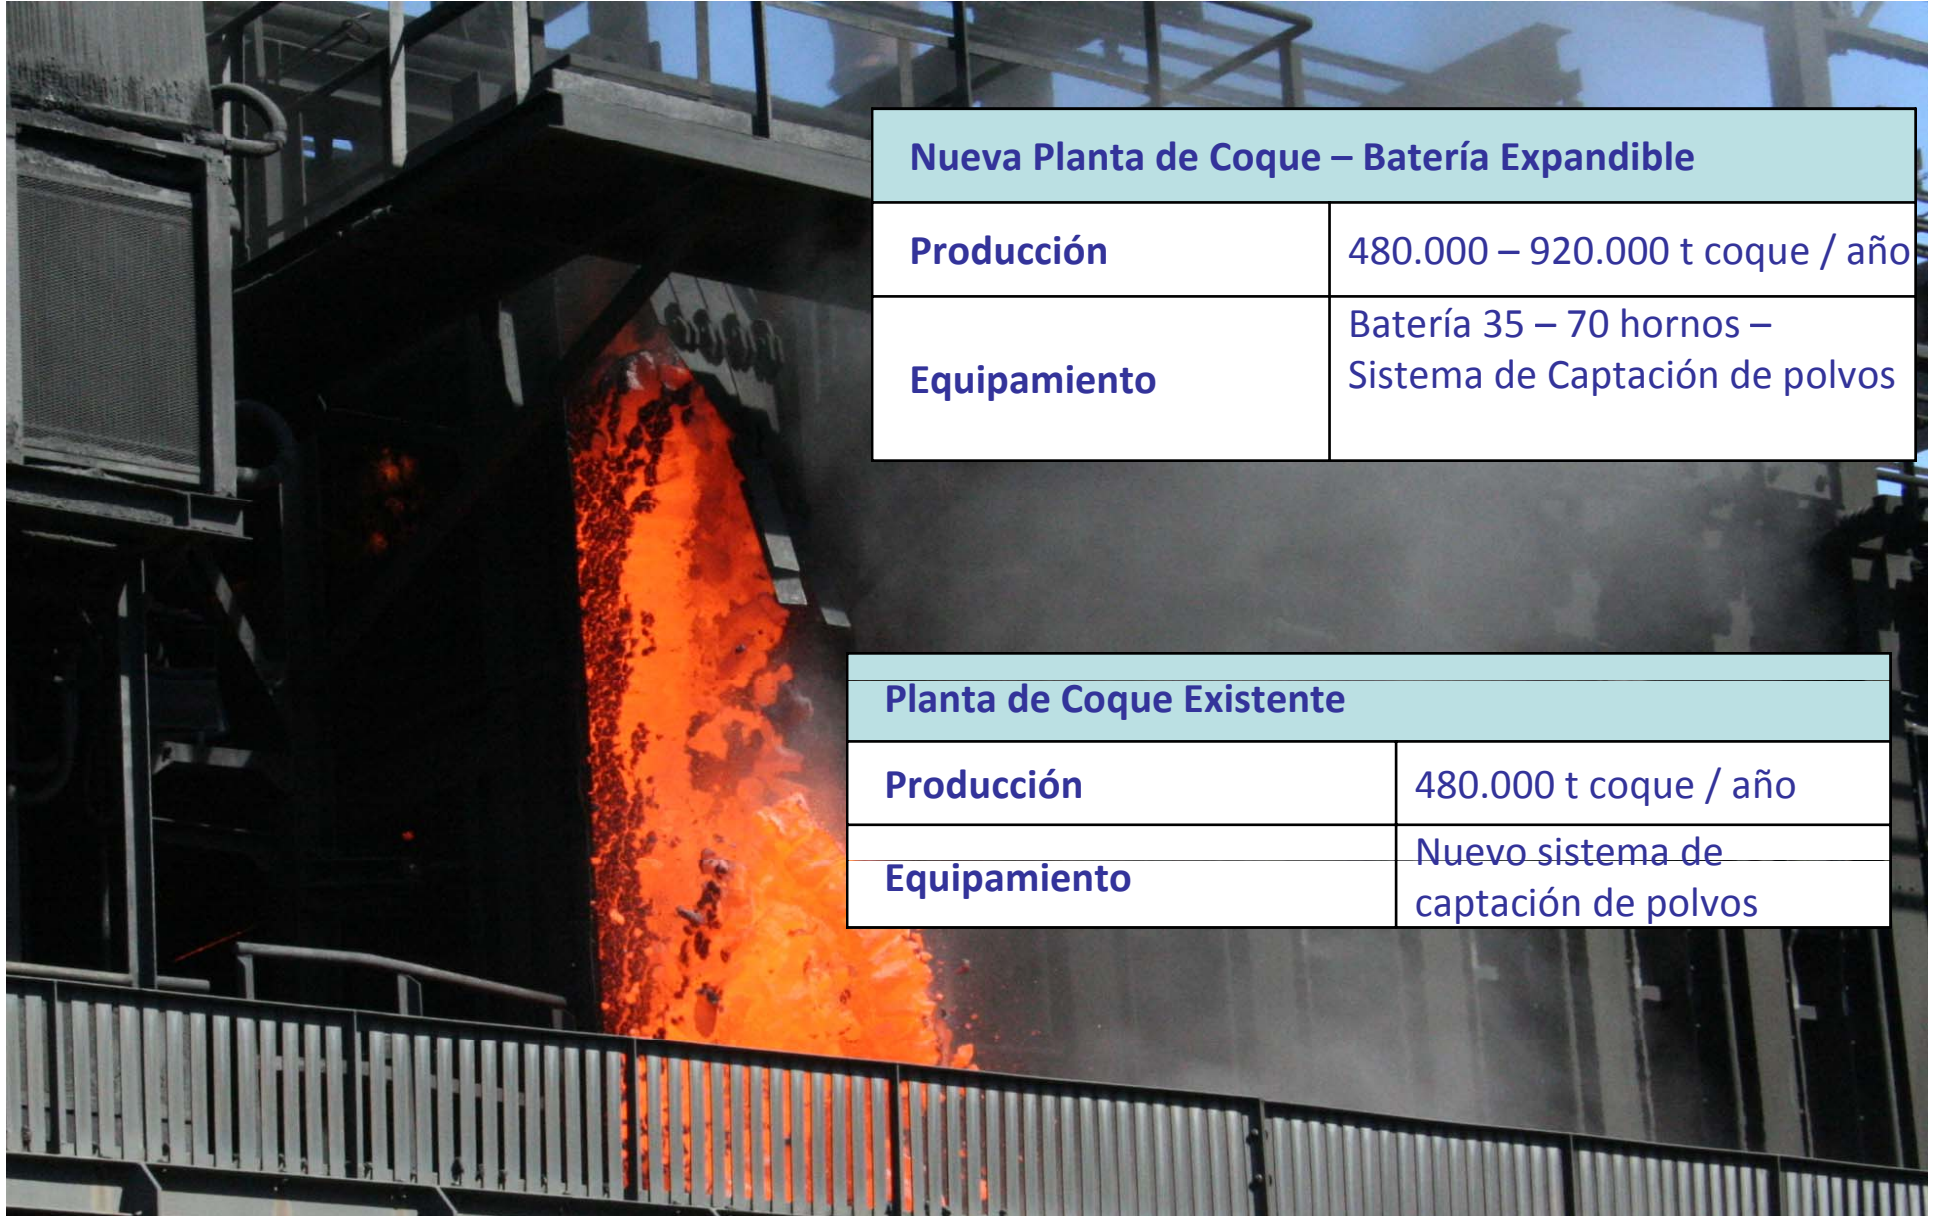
| Nueva Planta de Coque – Batería Expandible | |
|---|---|
| Producción | 480.000 – 920.000 t coque / año |
| Equipamiento | Batería 35 – 70 hornos – Sistema de Captación de polvos |

| Planta de Coque Existente | |
|---|---|
| Producción | 480.000 t coque / año |
| Equipamiento | Nuevo sistema de captación de polvos |